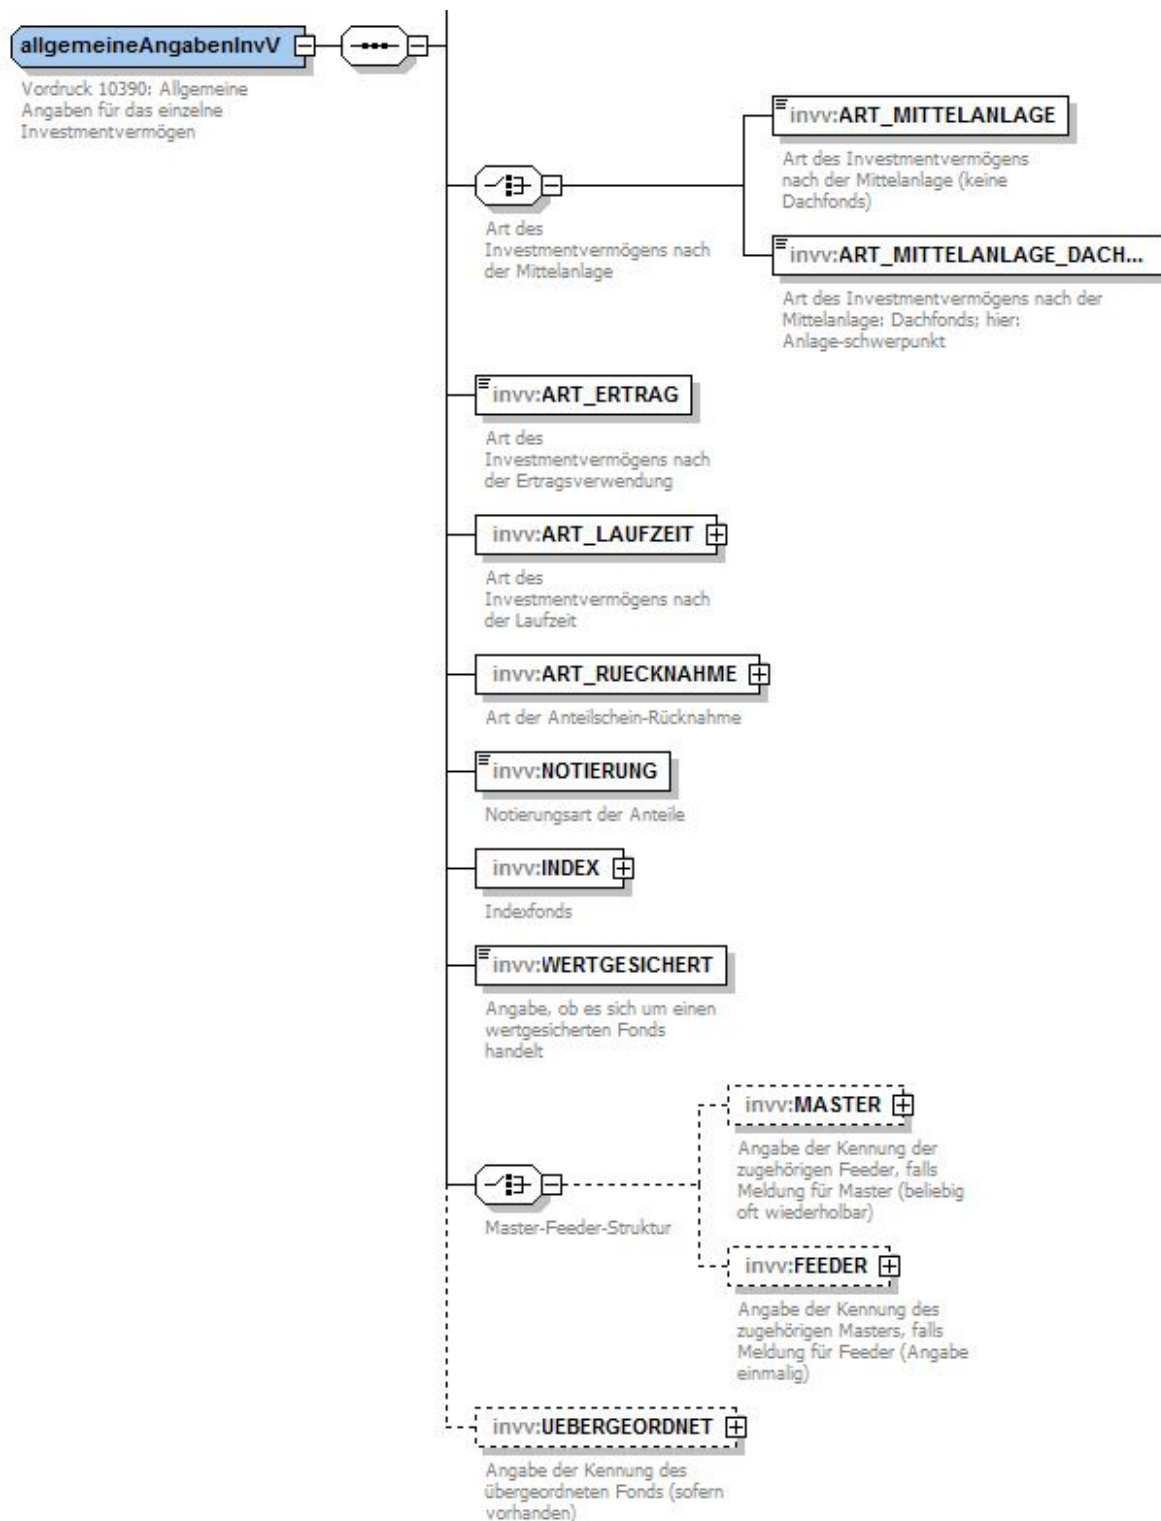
allgemeineAngabenInvV

Vordruck 10390: Allgemeine Angaben für das einzelne Investmentvermögen

invv:ART_MITTELANLAGE

Art des Investmentvermögens nach der Mittelanlage (keine Dachfonds)

Art des Investmentvermögens nach der Mittelanlage

invv:ART_MITTELANLAGE_DACH...

Art des Investmentvermögens nach der Mittelanlage: Dachfonds; hier: Anlage-schwerpunkt

invv:ART_ERTRAG

Art des Investmentvermögens nach der Ertragsverwendung

invv:ART_LAUFZEIT

Art des Investmentvermögens nach der Laufzeit

invv:ART_RUECKNAHME

Art der Anteilschein-Rücknahme

invv:NOTIERUNG

Notierungsart der Anteile

invv:INDEX

Indexfonds

invv:WERTGESICHERT

Angabe, ob es sich um einen wertgesicherten Fonds handelt

invv:MASTER

Angabe der Kennung der zugehörigen Feeder, falls Meldung für Master (beliebig oft wiederholbar)

Master-Feeder-Struktur

invv:FEEDER

Angabe der Kennung des zugehörigen Masters, falls Meldung für Feeder (Angabe einmalig)

invv:UEBERGEORDNET

Angabe der Kennung des übergeordneten Fonds (sofern vorhanden)